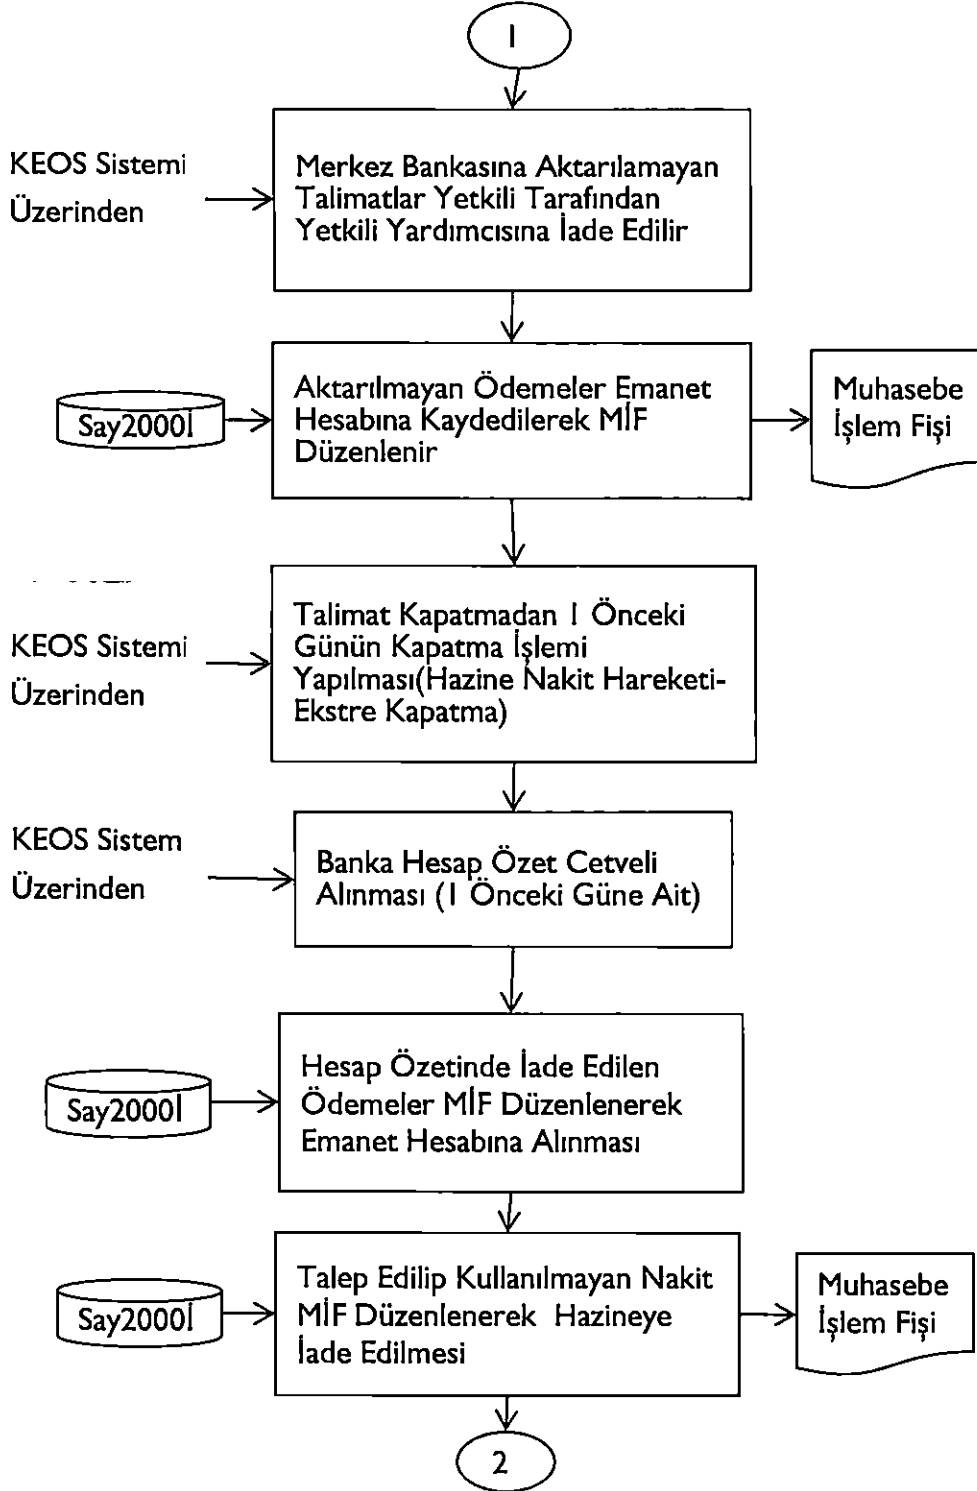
1

KEOS Sistemi Üzerinden

Merkez Bankasına Aktarılamayan Talimatlar Yetkili Tarafından Yetkili Yardımcısına İade Edilir

Say2000İ

Aktarılmayan Ödemeler Emanet Hesabına Kaydedilerek MİF Düzenlenir

Muhasebe İşlem Fişi

KEOS Sistemi Üzerinden

Talimat Kapatmadan 1 Önceki Günün Kapatma İşlemi Yapılması(Hazine Nakit Hareketi-Ekstre Kapatma)

KEOS Sistem Üzerinden

Banka Hesap Özet Cetveli Alınması (1 Önceki Güne Ait)

Say2000İ

Hesap Özetinde İade Edilen Ödemeler MİF Düzenlenerek Emanet Hesabına Alınması

Say2000İ

Talep Edilip Kullanılmayan Nakit MİF Düzenlenerek Hazineye İade Edilmesi

Muhasebe İşlem Fişi

2